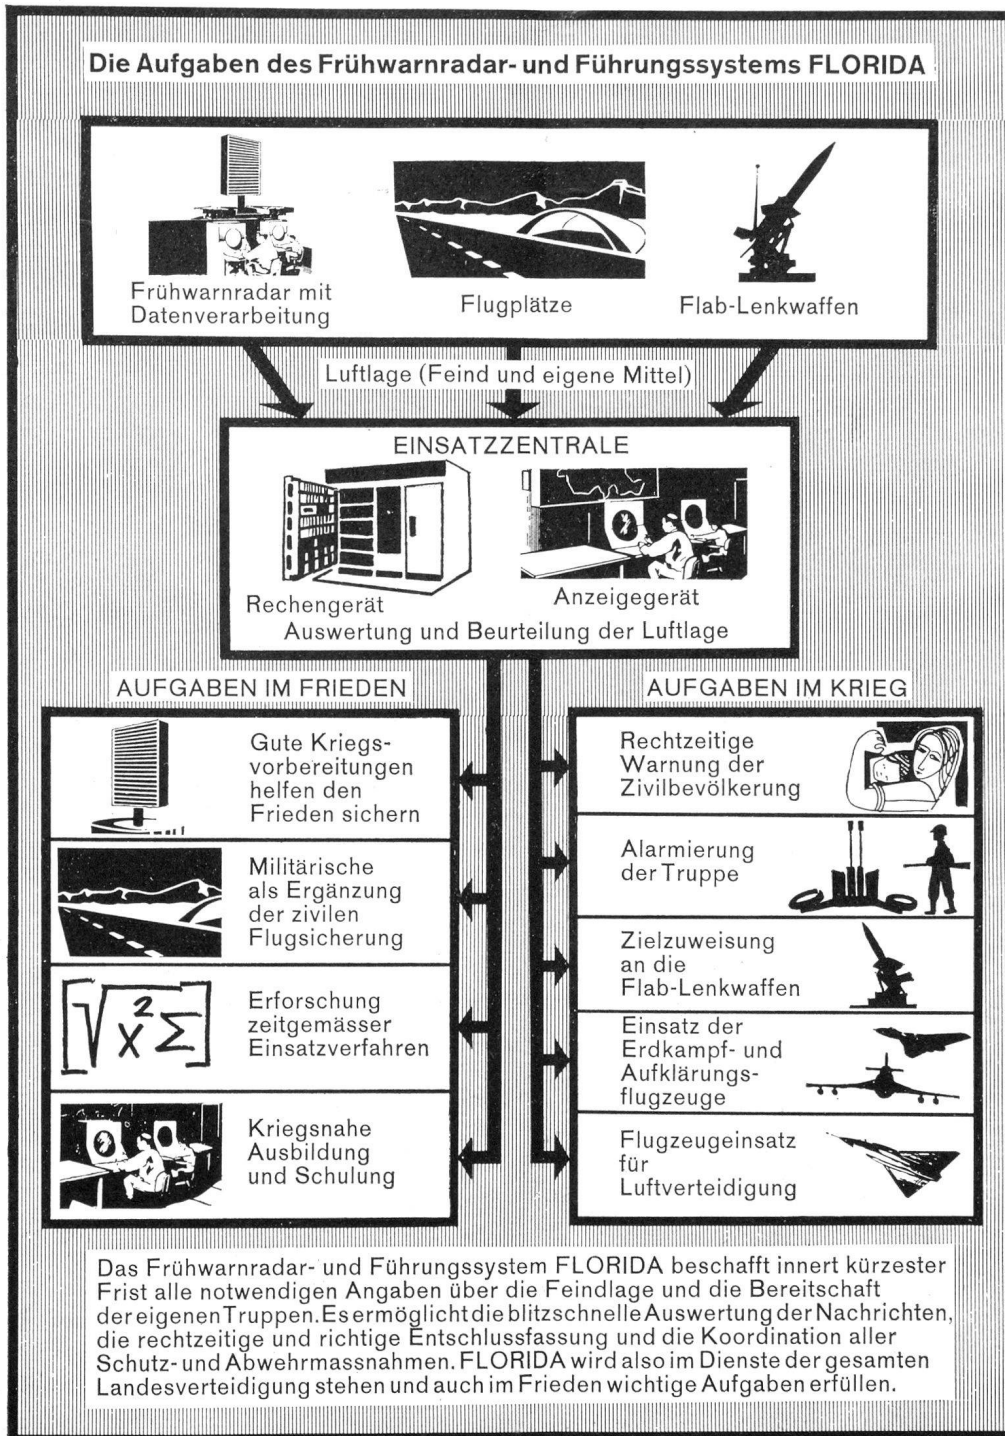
Die Aufgaben des Frühwarnradar- und Führungssystems FLORIDA

Frühwarnradar mit Datenverarbeitung

Flugplätze

Flab-Lenkwaffen

Luftlage (Feind und eigene Mittel)

EINSATZZENTRALE

Rechengerät

Anzeigegerät

Auswertung und Beurteilung der Luftlage

AUFGABEN IM FRIEDEN

Gute Kriegsvorbereitungen helfen den Frieden sichern

Militärische als Ergänzung der zivilen Flugsicherung

$\sqrt{x^2 \Sigma}$

Erforschung zeitgemässer Einsatzverfahren

Kriegsnahe Ausbildung und Schulung

AUFGABEN IM KRIEG

Rechtzeitige Warnung der Zivilbevölkerung

Alarmierung der Truppe

Zielzuweisung an die Flab-Lenkwaffen

Einsatz der Erdkampf- und Aufklärungsflugzeuge

Flugzeugeinsatz für Luftverteidigung

Das Frühwarnradar- und Führungssystem FLORIDA beschafft innert kürzester Frist alle notwendigen Angaben über die Feindlage und die Bereitschaft der eigenen Truppen. Es ermöglicht die blitzschnelle Auswertung der Nachrichten, die rechtzeitige und richtige Entschlussfassung und die Koordination aller Schutz- und Abwehrmassnahmen. FLORIDA wird also im Dienste der gesamten Landesverteidigung stehen und auch im Frieden wichtige Aufgaben erfüllen.